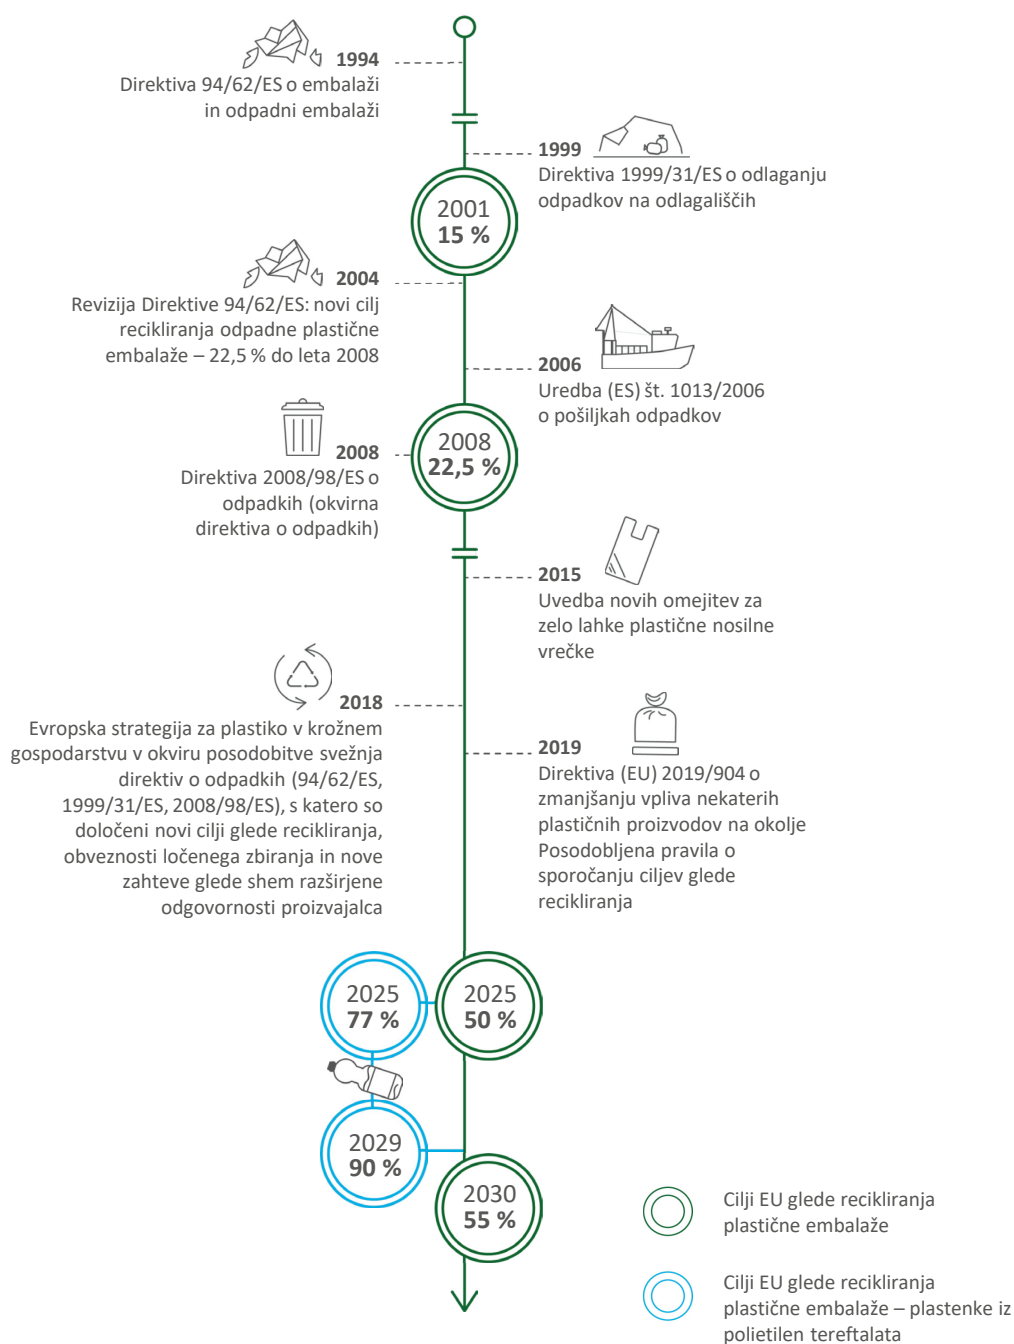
1994
Direktiva 94/62/ES o embalaži in odpadni embalaži

1999
Direktiva 1999/31/ES o odlaganju odpadkov na odlagališčih

2001
15 %

2004
Revizija Direktive 94/62/ES: novi cilj recikliranja odpadne plastične embalaže – 22,5 % do leta 2008

2006
Uredba (ES) št. 1013/2006 o pošiljkah odpadkov

2008
Direktiva 2008/98/ES o odpadkih (okvirna direktiva o odpadkih)

2008
22,5 %

2015
Uvedba novih omejitev za zelo lahke plastične nosilne vrečke

2018
Evropska strategija za plastiko v krožnem gospodarstvu v okviru posodobitve svežnja direktiv o odpadkih (94/62/ES, 1999/31/ES, 2008/98/ES), s katero so določeni novi cilji glede recikliranja, obveznosti ločenega zbiranja in nove zahteve glede shem razširjene odgovornosti proizvajalca

2019
Direktiva (EU) 2019/904 o zmanjšanju vpliva nekaterih plastičnih proizvodov na okolje
Posodobljena pravila o sporočanju ciljev glede recikliranja

2025
77 %

2025
50 %

2029
90 %

2030
55 %

Cilji EU glede recikliranja plastične embalaže

Cilji EU glede recikliranja plastične embalaže – plastenke iz polietilen tereftalata